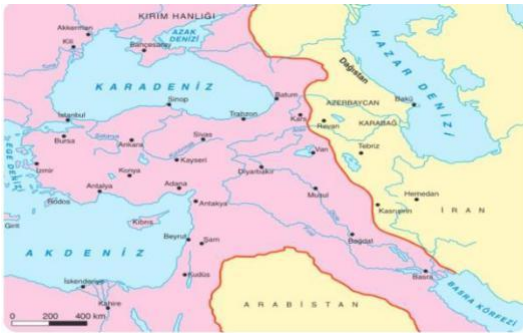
KIRIM HANLIĞI
Akkerman
Kili
Bahçesaray
AZAK DENİZİ
HAZAR DENİZİ
Dağıstan
KARADENİZ
Sinop
Batum
AZERBAYCAN
Bakü
Kars
Revan
KARABAĞ
İstanbul
Trabzon
Sivas
Tebriz
EGE DENİZİ
Bursa
Ankara
Kayseri
Van
İzmir
Konya
Diyarbakır
Hemedan
Antalya
Adana
Musul
İRAN
Bodos
Antakya
Kasrışirin
Girit
Kıbrıs
AKDENİZ
Beyrut
Şam
Bağdat
Kudüs
İskenderiye
Kahire
Basra
BASRA KÖRFEZİ
ARABİSTAN
0 200 400 km